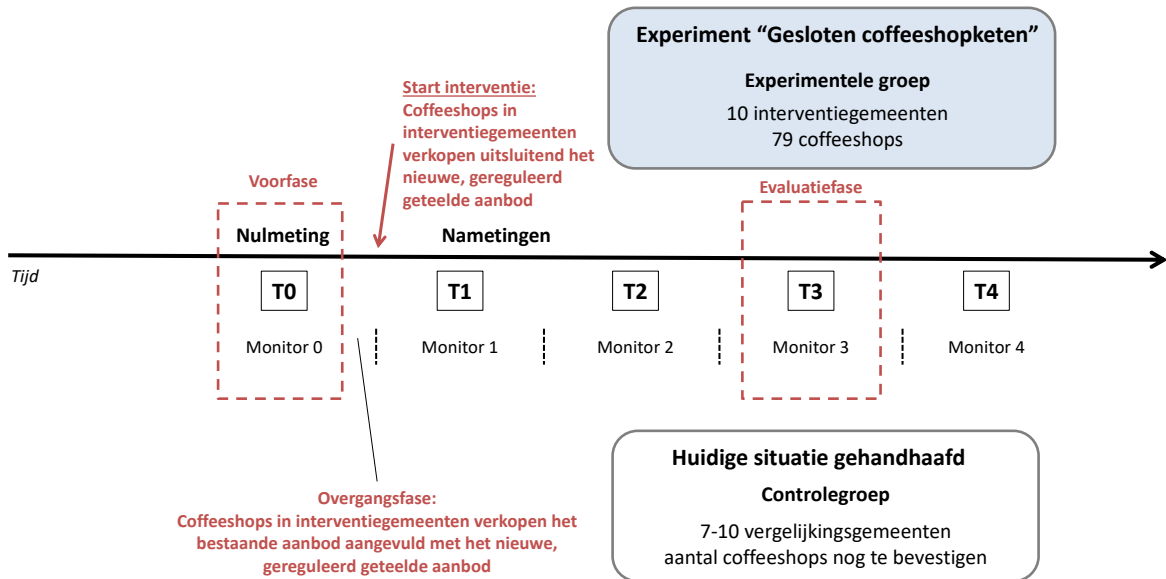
Experiment "Gesloten coffeeshopketen"

Experimentele groep

10 interventiegemeenten
79 coffeeshops

Start interventie:
Coffeeshops in interventiegemeenten verkopen uitsluitend het nieuwe, gereguleerd geteelde aanbod

Voorfase

Evaluatiefase

Nulmeting

Nametingen

Tijd

T0

T1

T2

T3

T4

Monitor 0

Monitor 1

Monitor 2

Monitor 3

Monitor 4

Overgangsfase:
Coffeeshops in interventiegemeenten verkopen het bestaande aanbod aangevuld met het nieuwe, gereguleerd geteelde aanbod

Huidige situatie gehandhaafd

Controlegroep

7-10 vergelijkingsgemeenten
aantal coffeeshops nog te bevestigen